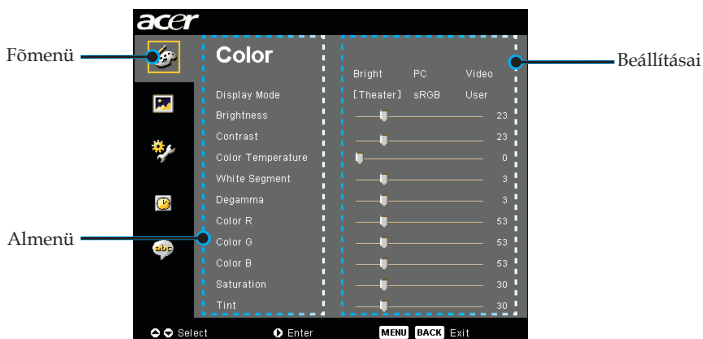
acer

Főmenü

Almenü

Beállításai

Color

Bright PC Video

Display Mode [Theater] sRGB User

Brightness 23

Contrast 23

Color Temperature 0

White Segment 3

Degamma 3

Color R 53

Color G 53

Color B 53

Saturation 30

Tint 30

Select Enter MENU BACK Exit